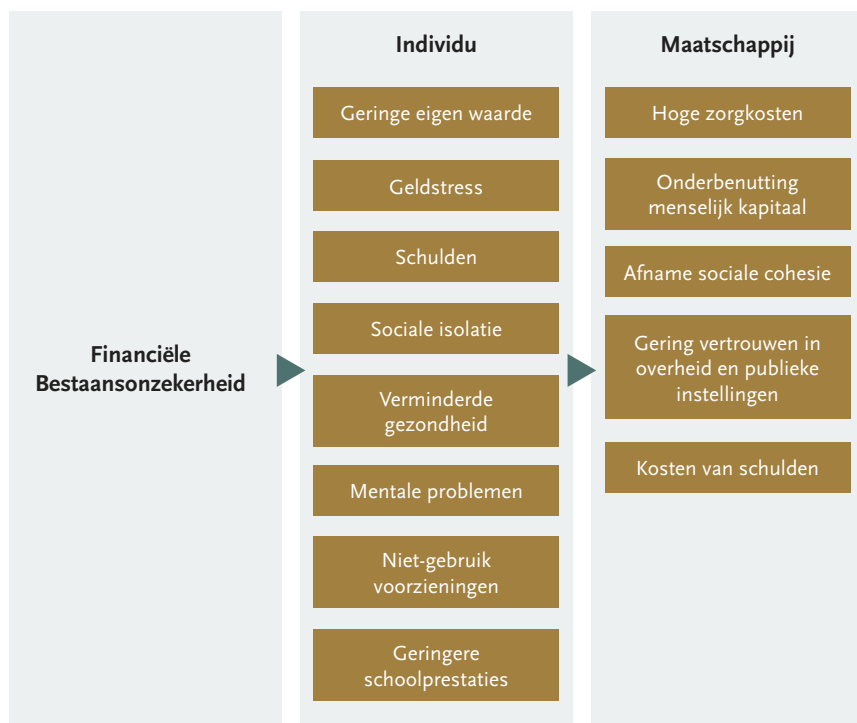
Financiële Bestaansonzekerheid

Individu

Geringe eigen waarde

Geldstress

Schulden

Sociale isolatie

Verminderde gezondheid

Mentale problemen

Niet-gebruik voorzieningen

Geringere schoolprestaties

Maatschappij

Hoge zorgkosten

Onderbenutting menselijk kapitaal

Afname sociale cohesie

Gering vertrouwen in overheid en publieke instellingen

Kosten van schulden